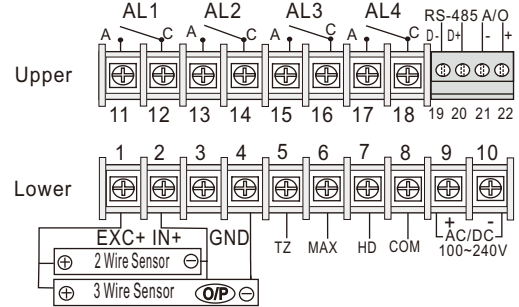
AL1 AL2 AL3 AL4
A C A C A C A C
RS-485 A/O
D- D+ - +
Upper
11 12 13 14 15 16 17 18 19 20 21 22

1 2 3 4 5 6 7 8 9 10
Lower
EXC+ IN+ GND
TZ MAX HD COM
+ -
AC/DC
100~240V
⊕ 2 Wire Sensor ⊖
⊕ 3 Wire Sensor O/P ⊖